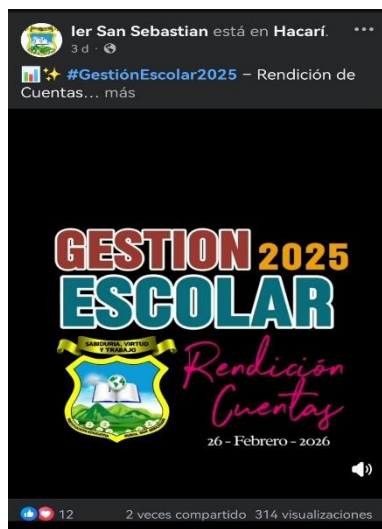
Ier San Sebastian está en Hacarí.
3 d ·

📊✨ #GestiónEscolar2025 – Rendición de Cuentas... más

GESTION 2025
ESCOLAR

SABIDURIA, VIRTUD Y TRABAJO

Rendición Cuentas

26 - Febrero - 2026

12 2 veces compartido 314 visualizaciones